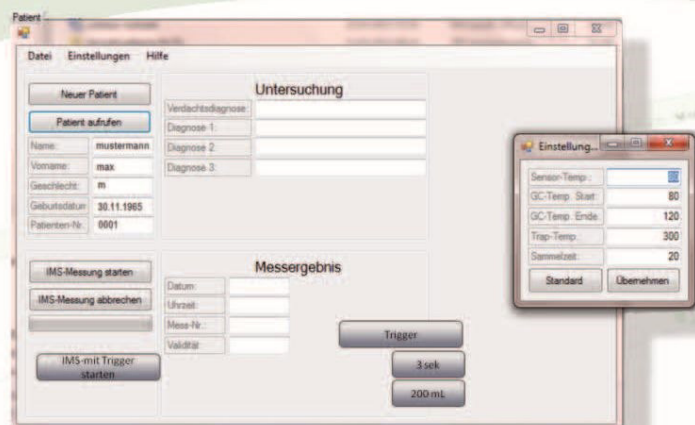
Patient

Datei Einstellungen Hilfe

Neuer Patient

Patient aufrufen

| Name: | mustermann |
|---|---|
| Vorname: | max |
| Geschlecht: | m |
| Geburtsdatum: | 30.11.1965 |
| Patienten-Nr.: | 0001 |

Untersuchung

Verdachtsdiagnose:

Diagnose 1:

Diagnose 2:

Diagnose 3:

IMS-Messung starten

IMS-Messung abbrechen

IMS-mit Trigger starten

Messergebnis

Datum:

Uhrzeit:

Mess-Nr.:

Validität:

Trigger

3 sek

200 mL

Einstellung...

| Sensor-Temp.: | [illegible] |
|---|---|
| GC-Temp. Start: | 80 |
| GC-Temp. Ende: | 120 |
| Trap-Temp.: | 300 |
| Sammelzeit: | 20 |

Standard

Übernehmen